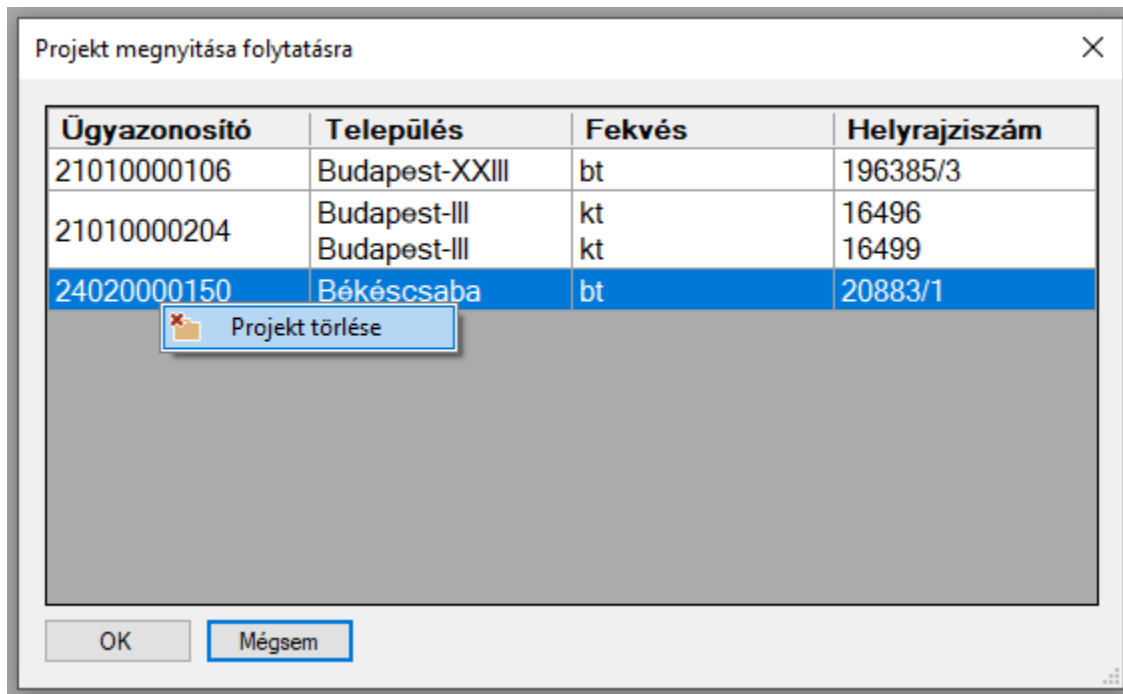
Projekt megnyitása folytatásra

| Ügyazonosító | Település | Fekvés | Helyrajziszám |
|---|---|---|---|
| 21010000106 | Budapest-XXIII | bt | 196385/3 |
| 21010000204 | Budapest-III<br>Budapest-III | kt<br>kt | 16496<br>16499 |
| 24020000150 | Békéscsaba | bt | 20883/1 |

Projekt törlése

OK
Mégsem